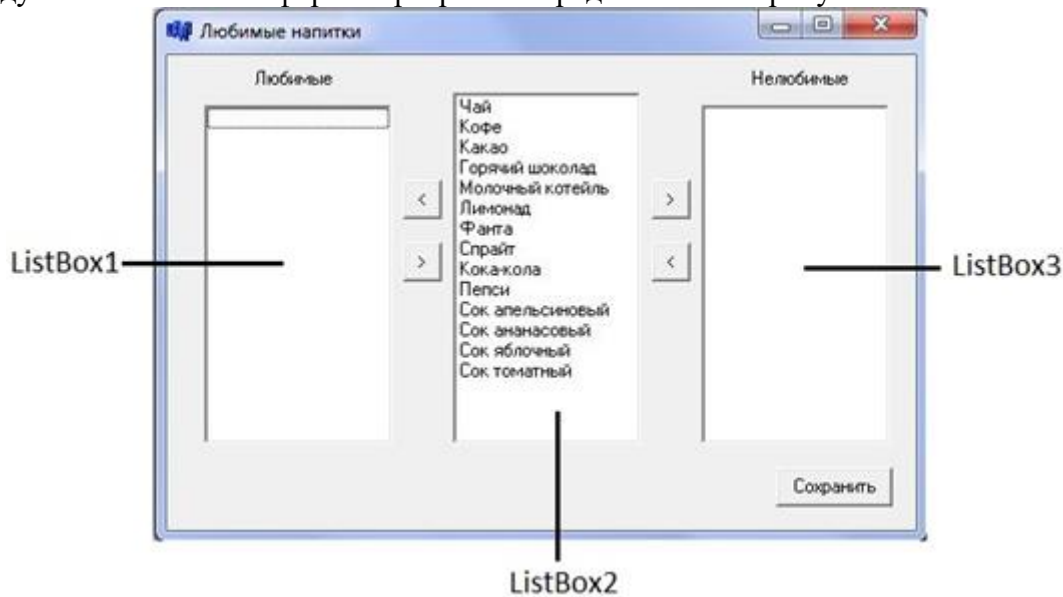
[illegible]

Любимые напитки

Любимые

Нелюбимые

<

>

>

<

Чай
Кофе
Какао
Горячий шоколад
Молочный котейль
Лимонад
Фанта
Спрайт
Кока-кола
Пепси
Сок апельсиновый
Сок ананасовый
Сок яблочный
Сок томатный

Сохранить

ListBox1

ListBox3

ListBox2